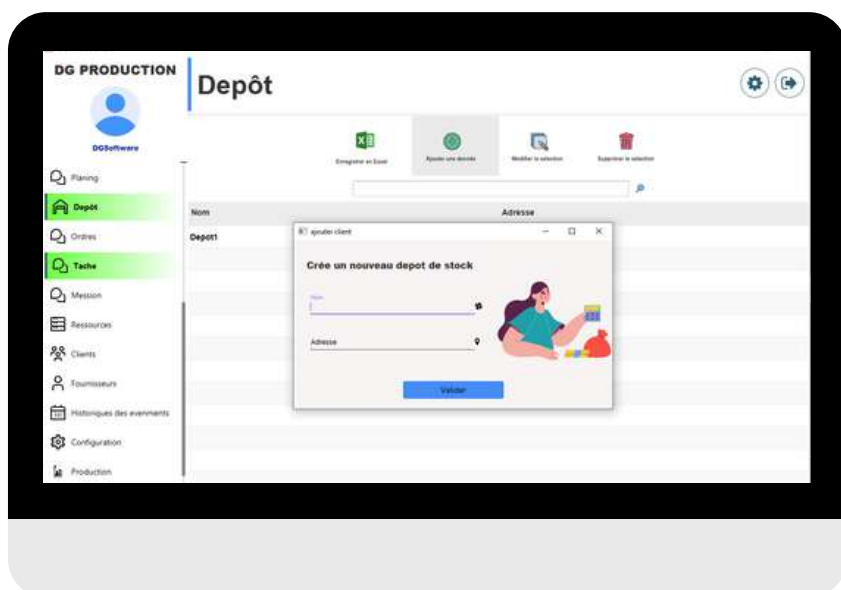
DG PRODUCTION

DGSoftware

Planing

Depôt

Ordres

Tache

Mession

Ressources

Clients

Fournisseurs

Historiques des evenments

Configuration

Production

Depôt

Enregistrer en Excel

Ajouter une donnée

Modifier la selection

Supprimer la selection

Nom

Adresse

Depot1

ajouter client

Crée un nouveau depot de stock

Nom

Adresse

Valider